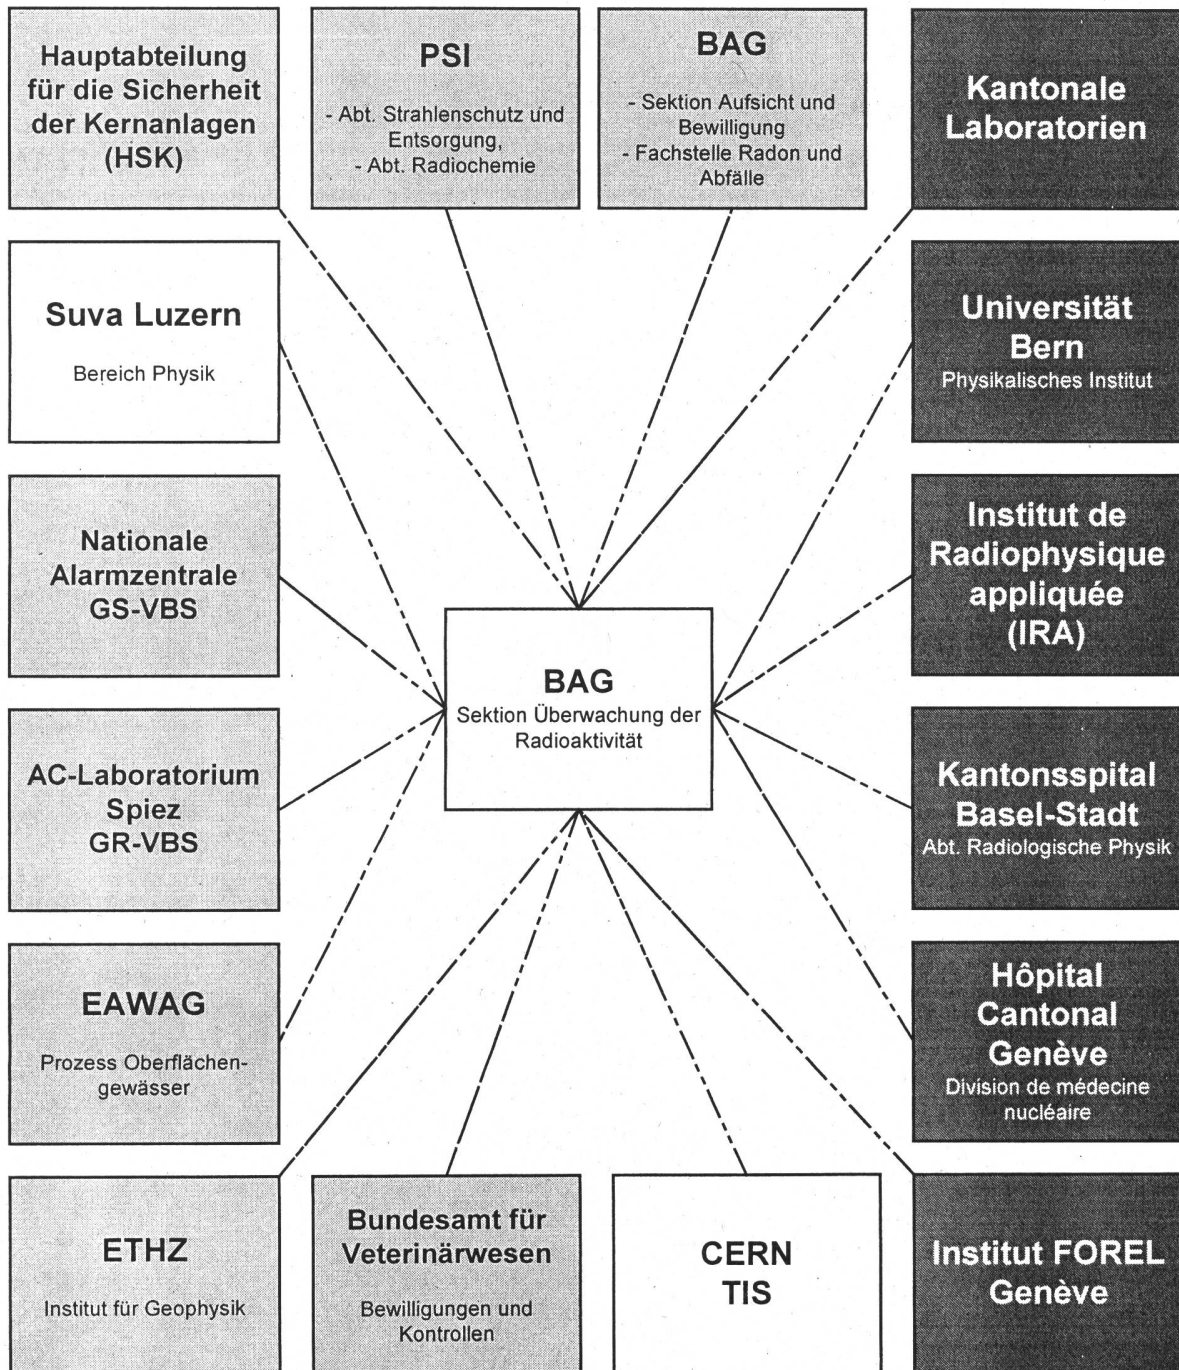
Hauptabteilung für die Sicherheit der Kernanlagen (HSK)

PSI

- Abt. Strahlenschutz und Entsorgung,
- Abt. Radiochemie

BAG

- Sektion Aufsicht und Bewilligung
- Fachstelle Radon und Abfälle

Kantonale Laboratorien

Suva Luzern

Bereich Physik

Universität Bern

Physikalisches Institut

Nationale Alarmzentrale GS-VBS

Institut de Radiophysique appliquée (IRA)

BAG

Sektion Überwachung der Radioaktivität

AC-Laboratorium Spiez GR-VBS

Kantonsspital Basel-Stadt

Abt. Radiologische Physik

EAWAG

Prozess Oberflächengewässer

Hôpital Cantonal Genève

Division de médecine nucléaire

ETHZ

Institut für Geophysik

Bundesamt für Veterinärwesen

Bewilligungen und Kontrollen

CERN TIS

Institut FOREL Genève